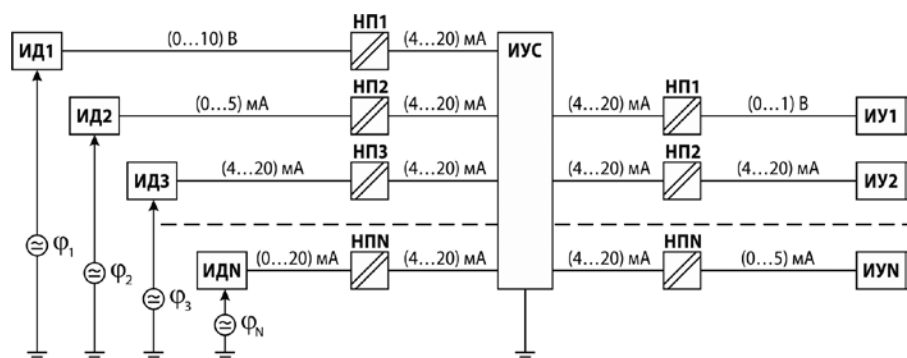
ИД1
(0…10) В
НП1
(4…20) мА
ИУС
ИД2
(0…5) мА
НП2
(4…20) мА
(4…20) мА
НП1
(0…1) В
ИУ1
ИД3
(4…20) мА
НП3
(4…20) мА
(4…20) мА
НП2
(4…20) мА
ИУ2
$\varphi_1$
$\varphi_2$
$\varphi_3$
ИДN
(0…20) мА
НПN
(4…20) мА
(4…20) мА
НПN
(0…5) мА
ИУN
$\varphi_N$